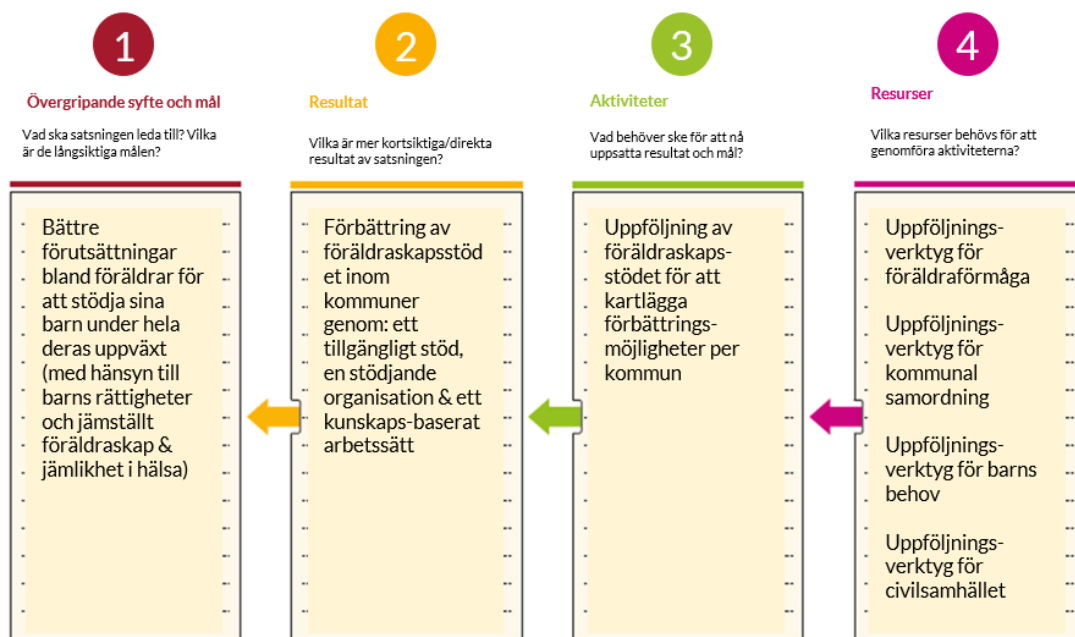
1

Övergripande syfte och mål

Vad ska satsningen leda till? Vilka är de långsiktiga målen?

Bättre förutsättningar bland föräldrar för att stödja sina barn under hela deras uppväxt (med hänsyn till barns rättigheter och jämställt föräldraskap & jämlikhet i hälsa)

2

Resultat

Vilka är mer kortsiktiga/direkta resultat av satsningen?

Förbättring av föräldraskapsstöd et inom kommuner genom: ett tillgängligt stöd, en stödjande organisation & ett kunskaps-baserat arbetssätt

3

Aktiviteter

Vad behöver ske för att nå uppsatta resultat och mål?

Uppföljning av föräldraskapsstödet för att kartlägga förbättringsmöjligheter per kommun

4

Resurser

Vilka resurser behövs för att genomföra aktiviteterna?

Uppföljningsverktyg för föräldraförmåga

Uppföljningsverktyg för kommunal samordning

Uppföljningsverktyg för barns behov

Uppföljningsverktyg för civilsamhället